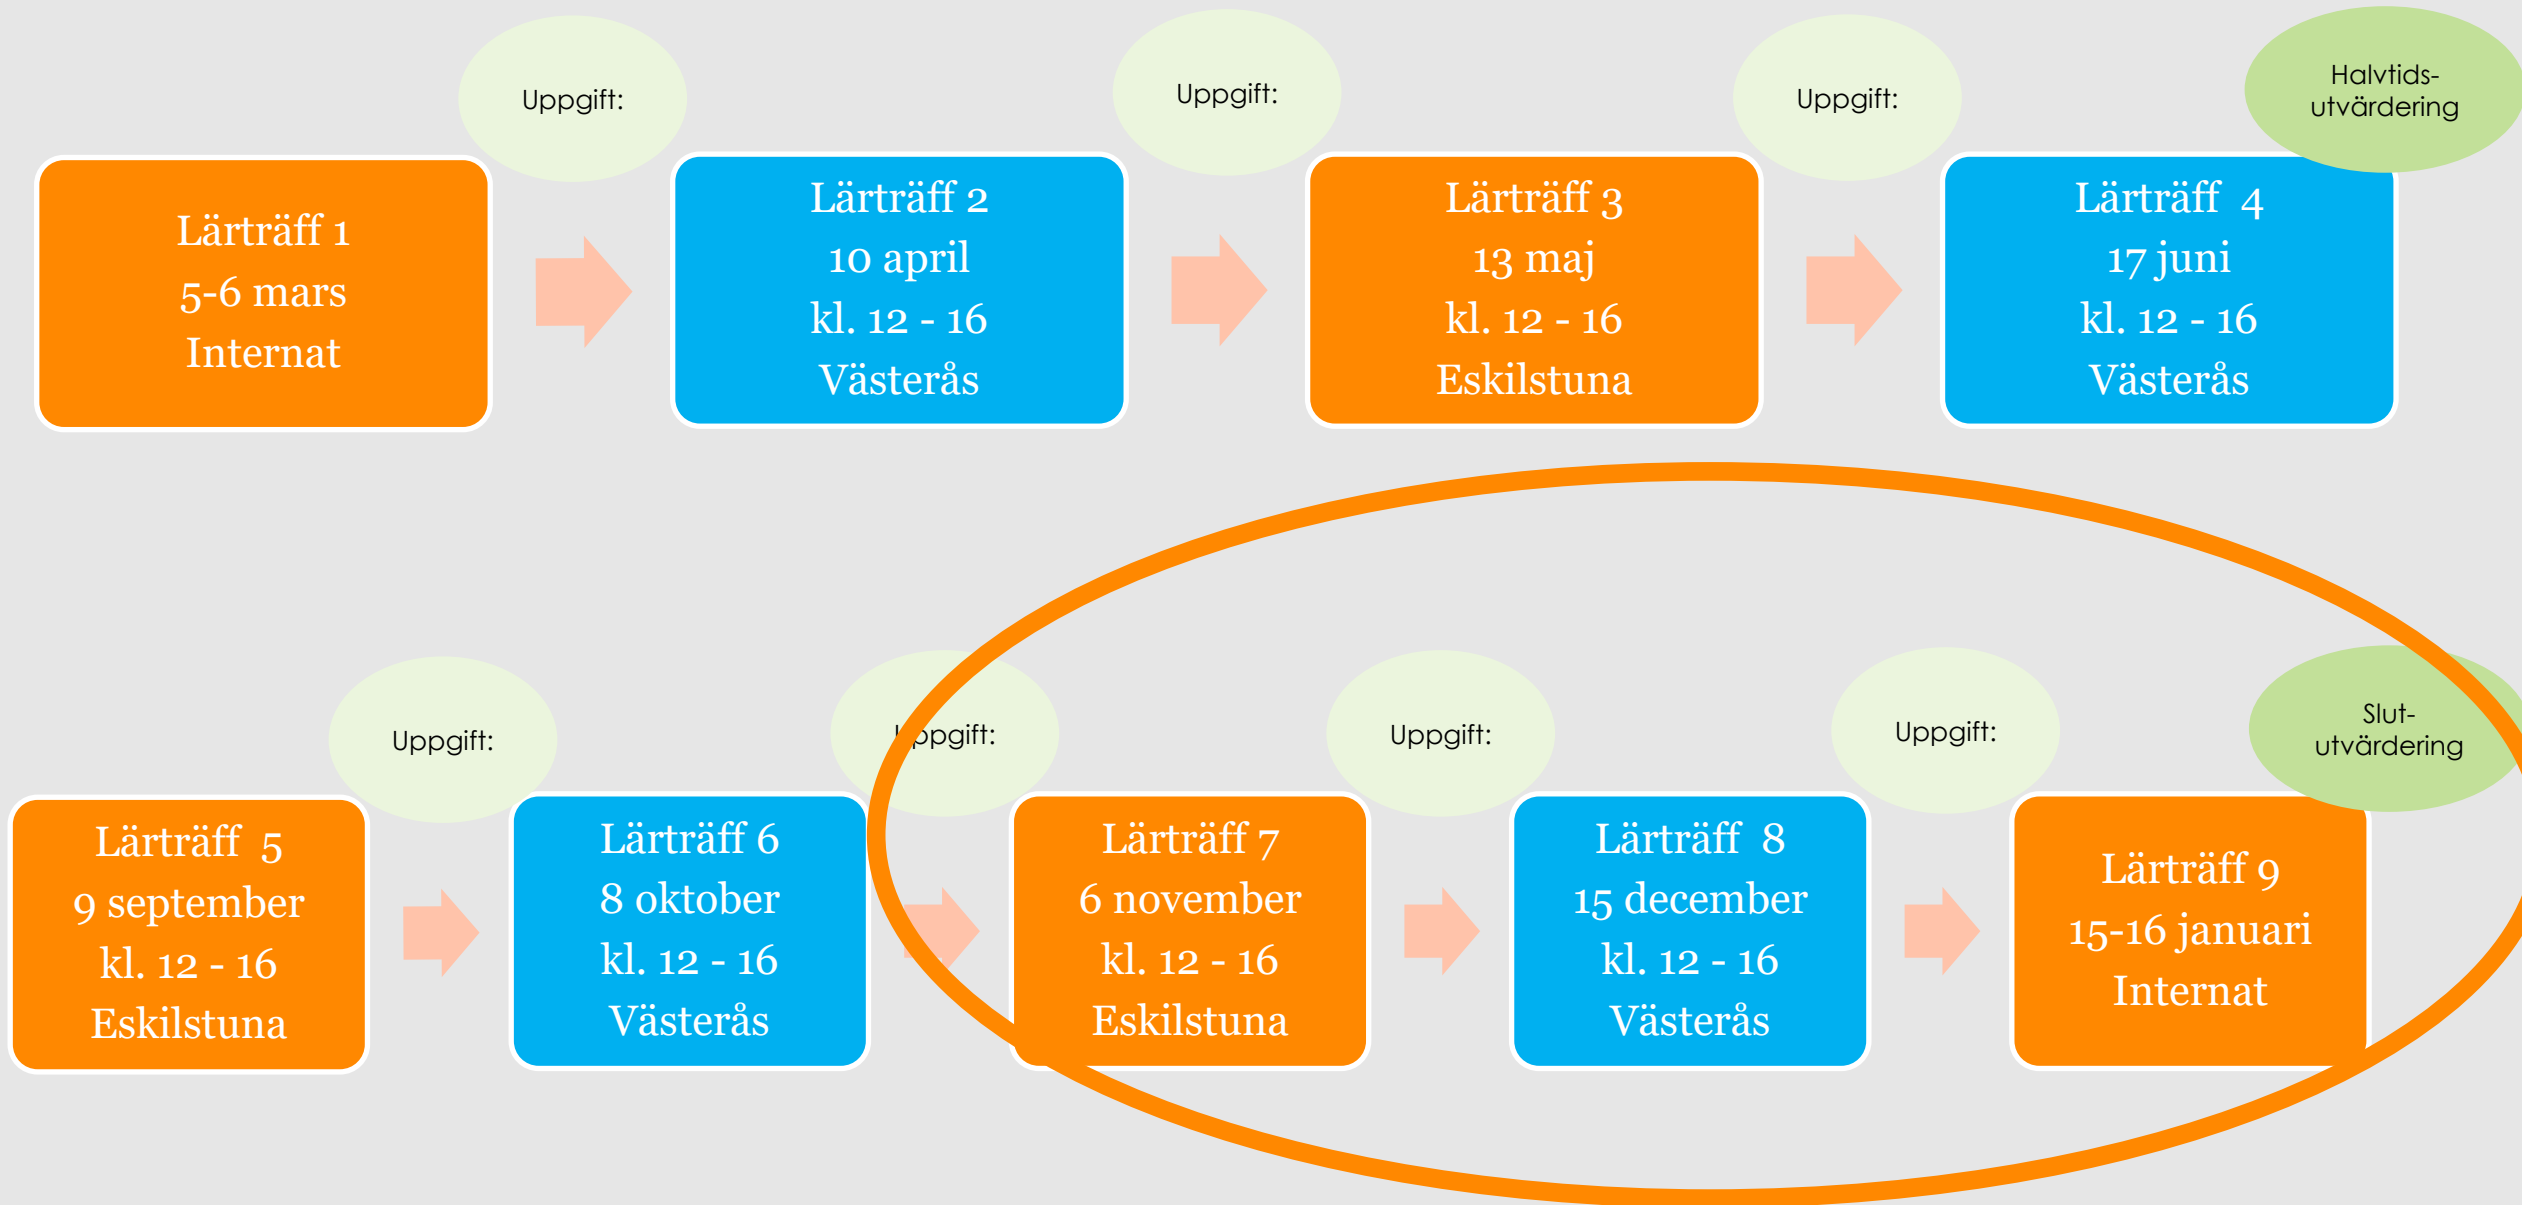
Lärträff 1
5-6 mars
Internat

Uppgift:

Lärträff 2
10 april
kl. 12 - 16
Västerås

Uppgift:

Lärträff 3
13 maj
kl. 12 - 16
Eskilstuna

Uppgift:

Halvtids-utvärdering

Lärträff 4
17 juni
kl. 12 - 16
Västerås

Lärträff 5
9 september
kl. 12 - 16
Eskilstuna

Uppgift:

Lärträff 6
8 oktober
kl. 12 - 16
Västerås

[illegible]ppgift:

Lärträff 7
6 november
kl. 12 - 16
Eskilstuna

Uppgift:

Lärträff 8
15 december
kl. 12 - 16
Västerås

Uppgift:

Slut-utvärdering

Lärträff 9
15-16 januari
Internat